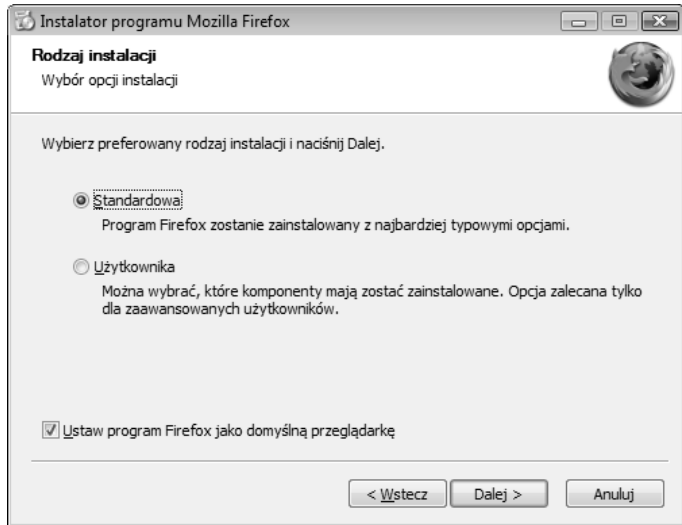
Instalator programu Mozilla Firefox

Rodzaj instalacji
Wybór opcji instalacji

Wybierz preferowany rodzaj instalacji i naciśnij Dalej.

Standardowa
Program Firefox zostanie zainstalowany z najbardziej typowymi opcjami.

Użytkownika
Można wybrać, które komponenty mają zostać zainstalowane. Opcja zalecana tylko dla zaawansowanych użytkowników.

Ustaw program Firefox jako domyślną przeglądarkę

< Wstecz
Dalej >
Anuluj